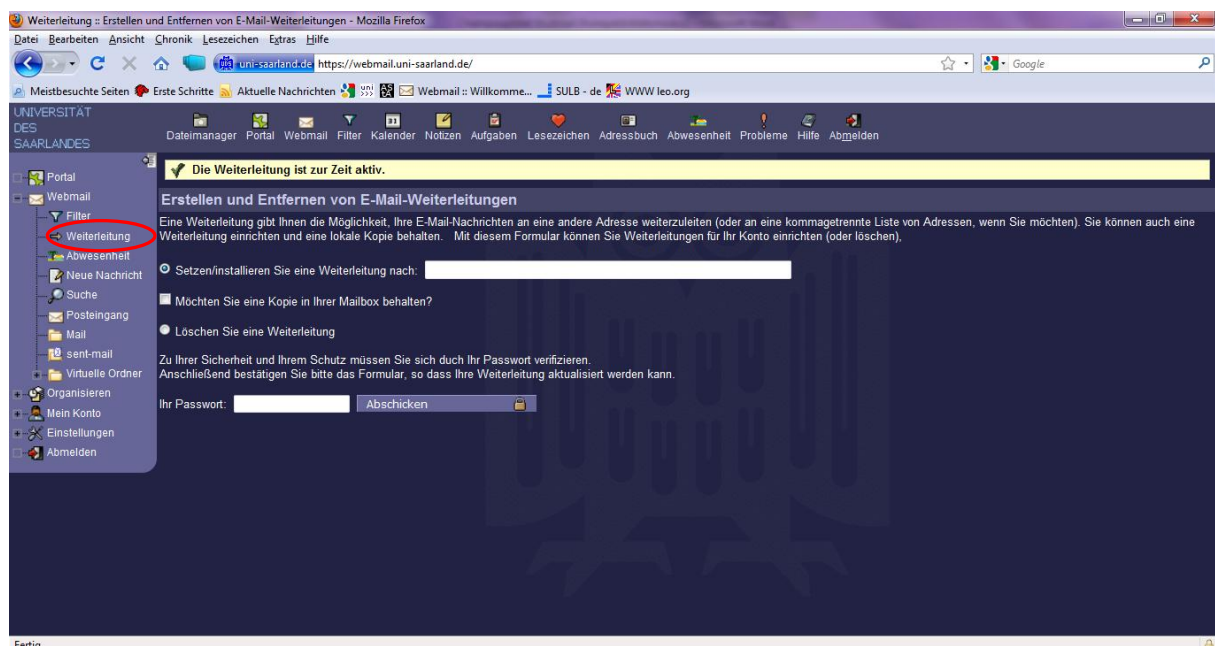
Weiterleitung :: Erstellen und Entfernen von E-Mail-Weiterleitungen - Mozilla Firefox

Datei Bearbeiten Ansicht Chronik Lesezeichen Extras Hilfe

uni-saarland.de https://webmail.uni-saarland.de/

Google

Meistbesuchte Seiten Erste Schritte Aktuelle Nachrichten Webmail :: Willkomme... SULB - de WWW leo.org

UNIVERSITÄT DES SAARLANDES

Dateimanager Portal Webmail Filter Kalender Notizen Aufgaben Lesezeichen Adressbuch Abwesenheit Probleme Hilfe Abmelden

Portal
Webmail
Filter
Weiterleitung
Abwesenheit
Neue Nachricht
Suche
Posteingang
Mail
sent-mail
Virtuelle Ordner
Organisieren
Mein Konto
Einstellungen
Abmelden

Die Weiterleitung ist zur Zeit aktiv.

Erstellen und Entfernen von E-Mail-Weiterleitungen

Eine Weiterleitung gibt Ihnen die Möglichkeit, Ihre E-Mail-Nachrichten an eine andere Adresse weiterzuleiten (oder an eine kommagetrennte Liste von Adressen, wenn Sie möchten). Sie können auch eine Weiterleitung einrichten und eine lokale Kopie behalten. Mit diesem Formular können Sie Weiterleitungen für Ihr Konto einrichten (oder löschen),

Setzen/installieren Sie eine Weiterleitung nach:

Möchten Sie eine Kopie in Ihrer Mailbox behalten?

Löschen Sie eine Weiterleitung

Zu Ihrer Sicherheit und Ihrem Schutz müssen Sie sich duch Ihr Passwort verifizieren.
Anschließend bestätigen Sie bitte das Formular, so dass Ihre Weiterleitung aktualisiert werden kann.

Ihr Passwort: Abschicken

Fertig